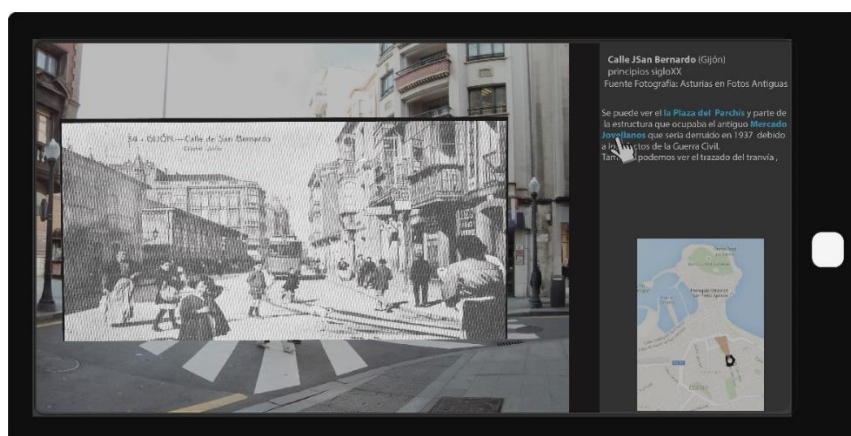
54 - GIJÓN.—Calle de San Bernardo

Calle JSan Bernardo (Gijón)
principios sigloXX
Fuente Fotografía: Asturias en Fotos Antiguas

Se puede ver el la Plaza del Parchís y parte de la estructura que ocupaba el antiguo Mercado Jovellanos que sería derruido en 1937 debido a lo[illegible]ctos de la Guerra Civil.
Tam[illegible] podemos ver el trazado del tranvía ,